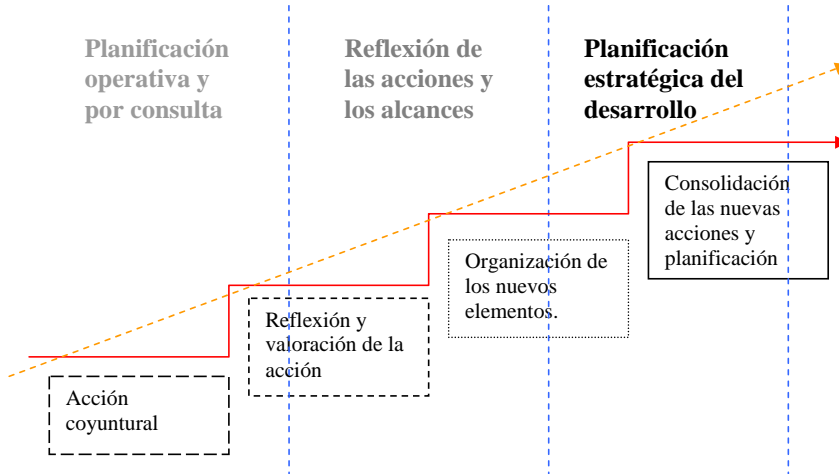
Planificación operativa y por consulta

Reflexión de las acciones y los alcances

Planificación estratégica del desarrollo

Consolidación de las nuevas acciones y planificación

Organización de los nuevos elementos.

Reflexión y valoración de la acción

Acción coyuntural